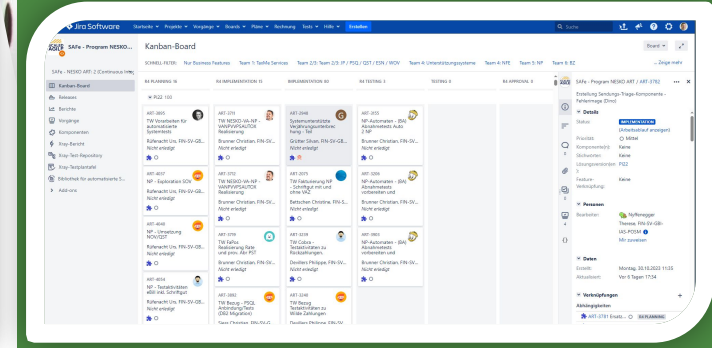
Jira Software Startseite Projekte Vorgänge Boards Pläne Rechnung Tests Hilfe Erstellen Suche

SAFe - Program NESKO...

SAFe - Program NESKO ART-2 (Continuous Inte...

Kanban-Board
Releases
Berichte
Vorgänge
Komponenten
Xray-Bericht
Xray-Test-Repository
Xray-Testplanfahl
Bibliothek für automatisierte T...
Add-ons

Kanban-Board

SCHNELL-FILTER: Nur Business Features Team 1: TestMa Services Team 2/3: Team 2/3: IP / PSQ / QST / ESN / WOV Team 4: Unterstützungssysteme Team 4: NPE Team 5: NP Team 6: BZ ... Zeige mehr

Board

IN PLANNING 16 | IN IMPLEMENTATION 15 | IMPLEMENTATION 60 | IN TESTING 3 | TESTING 0 | IN APPROVAL 0

PI22 133

ART-3895
TW Vorarbeiten für automatisierte Systemtests
Rüfenacht Urs, FIN-SV-GB...
Nicht erledigt

ART-3791
TW NESKO-VA-NP - VANPVVPSAUTOX Realisierung
Brunner Christian, FIN-SV-...
Nicht erledigt

ART-2948
Systemunterstützte Vergütungsunterbrechung - Teil
Grüther Silvan, FIN-SV-GB...
Nicht erledigt

ART-2232
NP-Automaten - (BA) Abrahmentests Auto 2 NP
Brunner Christian, FIN-SV-...
Nicht erledigt

ART-4037
NP - Exploration SCV
Rüfenacht Urs, FIN-SV-GB...
Nicht erledigt

ART-3792
TW NESKO-VA-NP - VANPVVPSAUTOX Realisierung
Brunner Christian, FIN-SV-...
Nicht erledigt

ART-3075
TW Fakturierung NP - Schriftgut mit und ohne VAZ
Betschen Christine, FIN-S...
Nicht erledigt

ART-3076
NP-Automaten - (BA) Abrahmentests vorbereiten und
Brunner Christian, FIN-SV-...
Nicht erledigt

ART-4048
NP - Umsetzung NOV/DZT
Rüfenacht Urs, FIN-SV-GB...
Nicht erledigt

ART-3728
TW FaPKo Realisierung Rate und prov. Abr PST
Brunner Christian, FIN-SV-...
Nicht erledigt

ART-3238
TW Cobra - Testaktivitäten zu Rückzahlungen
Devillers Philippe, FIN-SV-...
Nicht erledigt

ART-3803
NP-Automaten - (BA) Abrahmentests vorbereiten und
Brunner Christian, FIN-SV-...
Nicht erledigt

ART-4054
NP - Testaktivitäten eBill inkl. Schriftgut
Rüfenacht Urs, FIN-SV-GB...
Nicht erledigt

ART-3882
TW Bezug - PSQL Anbindung/Tests (DB2 Migration)
Siegr Christian, FIN-SV-G...

ART-3248
TW Bezug Testaktivitäten zur Wilde Zahlungen
Devillers Philippe, FIN-SV-...

SAFe - Program NESKO ART / ART-3782

Erstellung Sendungs-Trage-Komponente - Fehlermage (Demo)

Details
Status: IMPLEMENTATION (Arbeitsablauf anzeigen)
Priorität: Mittel
Komponente(n): Keine
Stichworte: Keine
Lösungsversion(en): PI22
Feature-Verknüpfung: Keine

Personen
Bearbeiter: Nyffenegger Therese, FIN-SV-GB-IAS-POSM
Mir zuweisen

Daten
Erstellt: Montag, 30.10.2023 11:05
Aktualisiert: Vor 6 Tagen 17:34

Verknüpfungen
Abhängigkeiten
ART-3781 Erstä... IN PLANNING